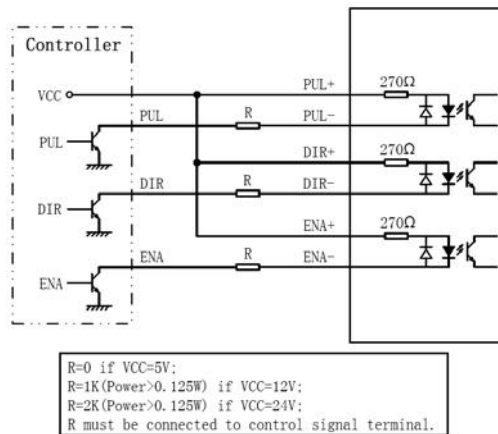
Controller

VCC

PUL

DIR

ENA

PUL

DIR

ENA

R

R

R

PUL+

PUL-

DIR+

DIR-

ENA+

ENA-

270Ω

270Ω

270Ω

R=0 if VCC=5V;
R=1K(Power>0.125W) if VCC=12V;
R=2K(Power>0.125W) if VCC=24V;
R must be connected to control signal terminal.